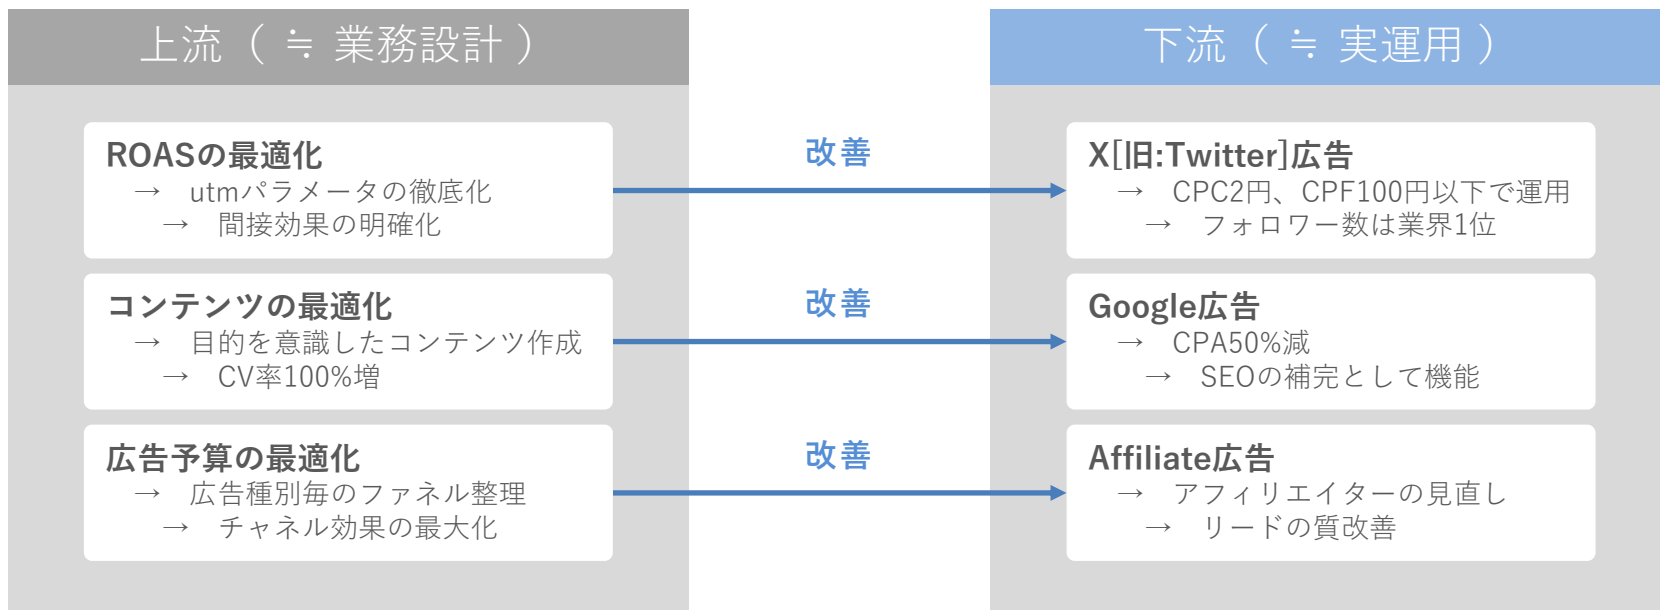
上流（≒ 業務設計）

ROASの最適化
→ utmパラメータの徹底化
→ 間接効果の明確化

コンテンツの最適化
→ 目的を意識したコンテンツ作成
→ CV率100%増

広告予算の最適化
→ 広告種別毎のファネル整理
→ チャネル効果の最大化

改善

改善

改善

下流（≒ 実運用）

X[旧:Twitter]広告
→ CPC2円、CPF100円以下で運用
→ フォロワー数は業界1位

Google広告
→ CPA50%減
→ SEOの補完として機能

Affiliate広告
→ アフィリエイターの見直し
→ リードの質改善